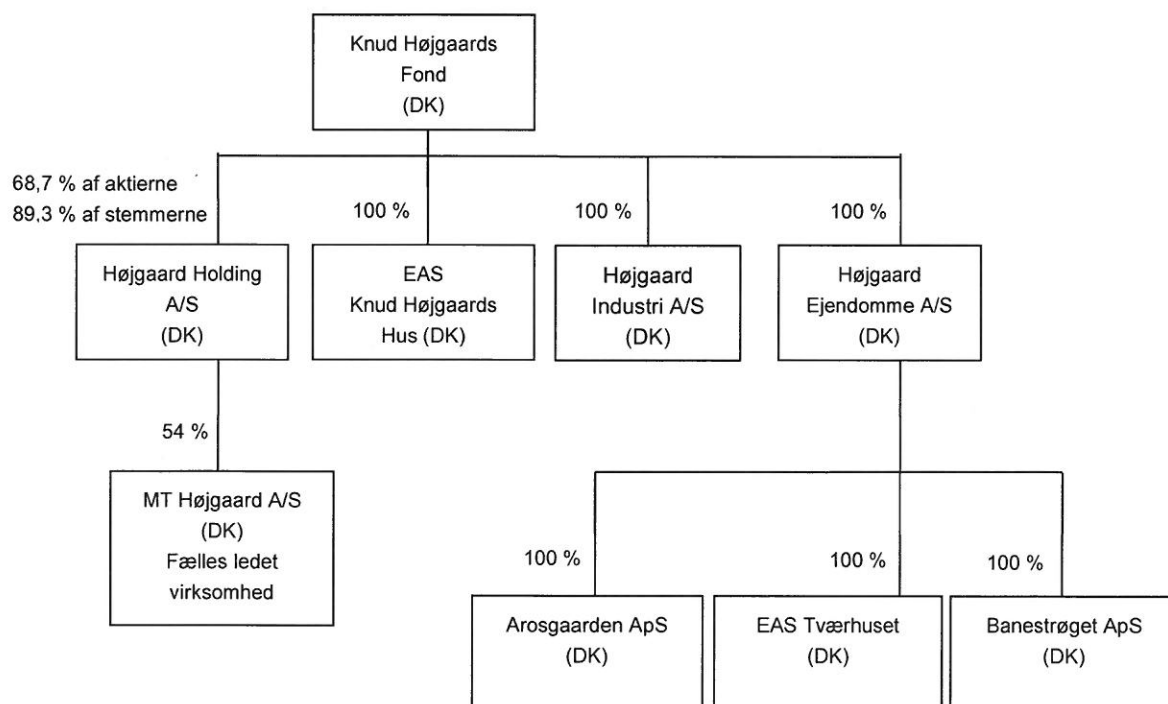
Knud Højgaards Fond (DK)

68,7 % af aktierne
89,3 % af stemmerne

100 %

100 %

100 %

Højgaard Holding A/S (DK)

EAS Knud Højgaards Hus (DK)

Højgaard Industri A/S (DK)

Højgaard Ejendomme A/S (DK)

54 %

MT Højgaard A/S (DK) Fælles ledet virksomhed

100 %

100 %

100 %

Arosgaarden ApS (DK)

EAS Tværhuset (DK)

Banestrøget ApS (DK)